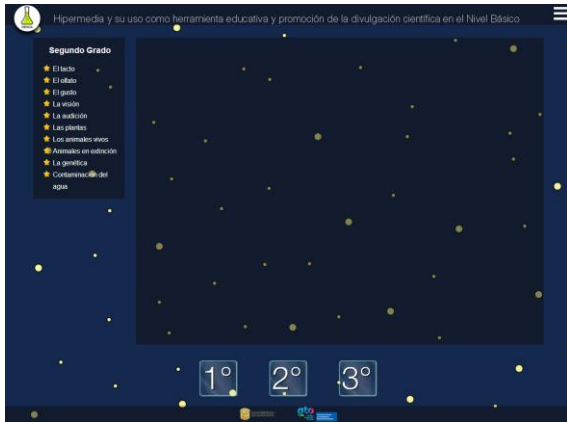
Hipermedia y su uso como herramienta educativa y promoción de la divulgación científica en el Nivel Básico

Segundo Grado

El tacto
El olfato
El gusto
La visión
La audición
Las plantas
Los animales vivos
Animales en extinción
La genética
Contaminación del agua

1°
2°
3°